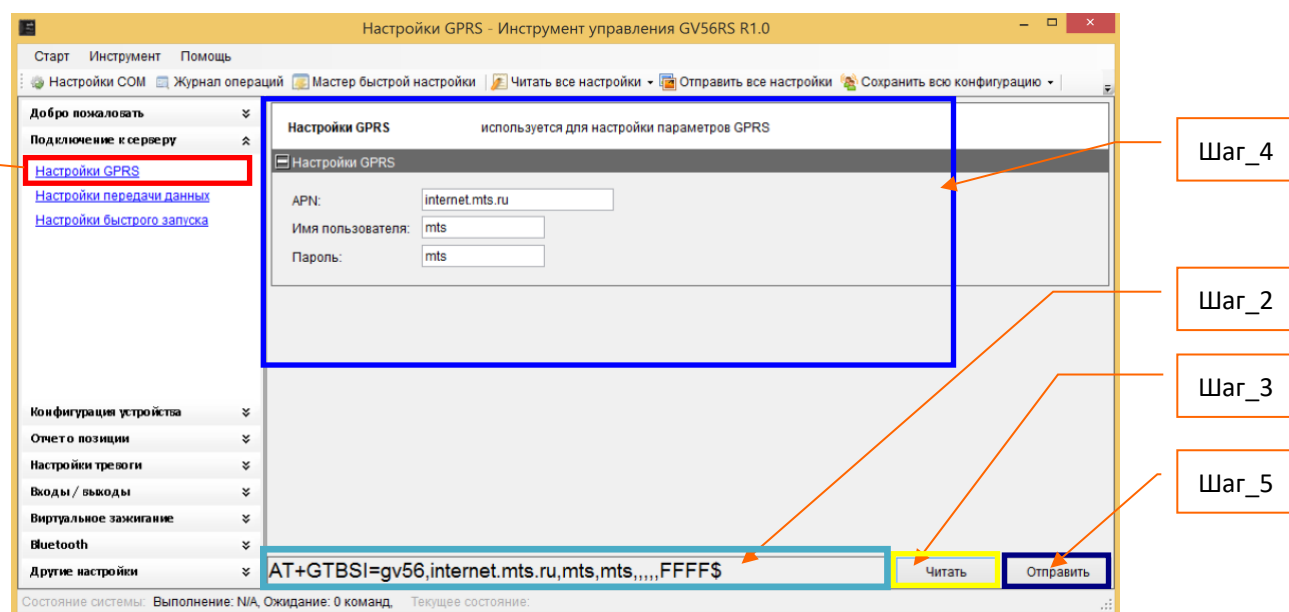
Настройки GPRS - Инструмент управления GV56RS R1.0

Старт Инструмент Помощь

Настройки COM Журнал операций Мастер быстрой настройки Читать все настройки Отправить все настройки Сохранить всю конфигурацию

Добро пожаловать
Подключение к серверу
Настройки GPRS
Настройки передачи данных
Настройки быстрого запуска

Настройки GPRS используется для настройки параметров GPRS

Настройки GPRS

APN: internet.mts.ru
Имя пользователя: mts
Пароль: mts

Шаг_4
Шаг_2
Шаг_3
Шаг_5

Конфигурация устройства
Отчет о позиции
Настройки тревоги
Входы / выходы
Виртуальное зажигание
Bluetooth
Другие настройки

AT+GTBSI=gv56,internet.mts.ru,mts,mts,,,,,FFFF$

Читать Отправить

Состояние системы: Выполнение: N/A, Ожидание: 0 команд, Текущее состояние: